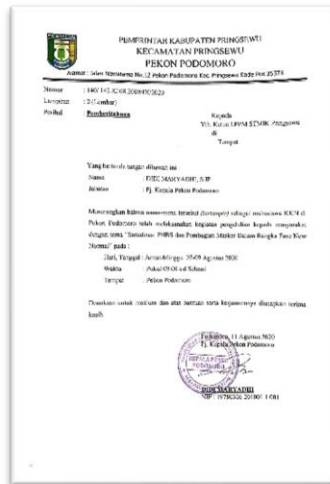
PEMERINTAH KABUPATEN PRINGSEWU
KECAMATAN PRINGSEWU
PEKON PODOMORO
Alamat : Jalan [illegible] No.12 Pekon Podomoro Kec. Pringsewu Kode Pos 35373

Nomor : 140/ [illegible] /2020
Lampiran : 2 (1 lembar)
Perihal : Pemberitahuan

Kepada
Yth. Ketua LPPM STMIK Pringsewu
di
Tempat

Yang bertanda tangan dibawah ini
Nama : DIDI MARYADHI, S.IP
Jabatan : Pj. Kepala Pekon Podomoro

Menerangkan bahwa mahasiswa tersebut (terlampir) sebagai mahasiswa KKN di Pekon Podomoro telah melaksanakan kegiatan pengabdian kepada masyarakat dengan tema "Sosialisasi PHBS dan Pembagian Masker Dalam Rangka Pasca New Normal" pada :
Hari, Tanggal : Jum'at-Minggu, 07-09 Agustus 2020
Waktu : Pukul 09.00 s/d Selesai
Tempat : Pekon Podomoro

Demikian surat ini kami buat dan atas perhatian serta kerjasamanya diucapkan terima kasih.

Podomoro, 11 Agustus 2020
Pj. Kepala Pekon Podomoro

DIDI MARYADHI
NIP. 197 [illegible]